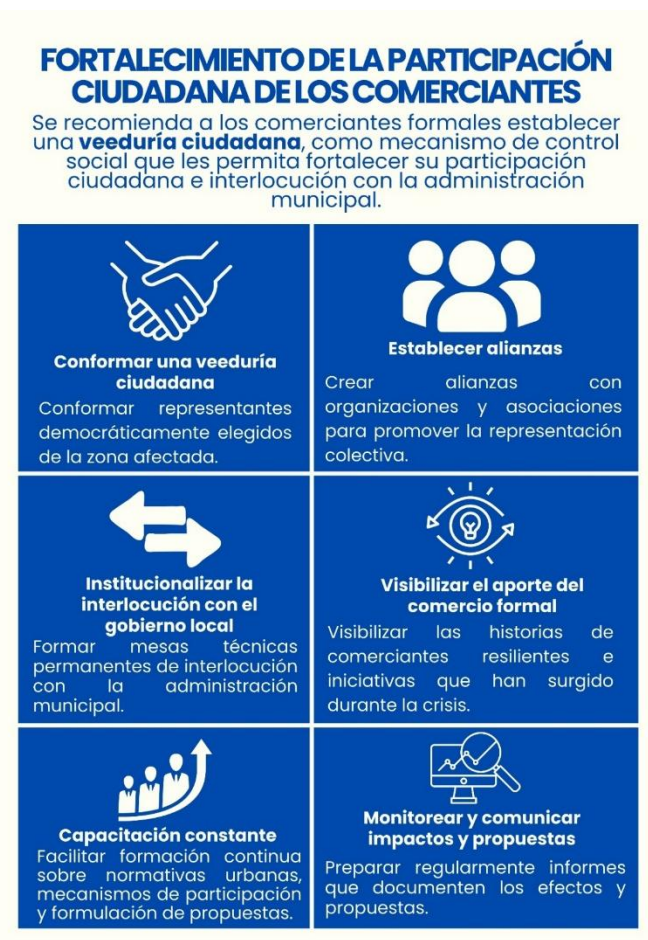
FORTALECIMIENTO DE LA PARTICIPACIÓN CIUDADANA DE LOS COMERCIANTES

Se recomienda a los comerciantes formales establecer una **veeduría ciudadana**, como mecanismo de control social que les permita fortalecer su participación ciudadana e interlocución con la administración municipal.

Conformar una veeduría ciudadana

Conformar representantes democráticamente elegidos de la zona afectada.

Establecer alianzas

Crear alianzas con organizaciones y asociaciones para promover la representación colectiva.

Institucionalizar la interlocución con el gobierno local

Formar mesas técnicas permanentes de interlocución con la administración municipal.

Visibilizar el aporte del comercio formal

Visibilizar las historias de comerciantes resilientes e iniciativas que han surgido durante la crisis.

Capacitación constante

Facilitar formación continua sobre normativas urbanas, mecanismos de participación y formulación de propuestas.

Monitorear y comunicar impactos y propuestas

Preparar regularmente informes que documenten los efectos y propuestas.